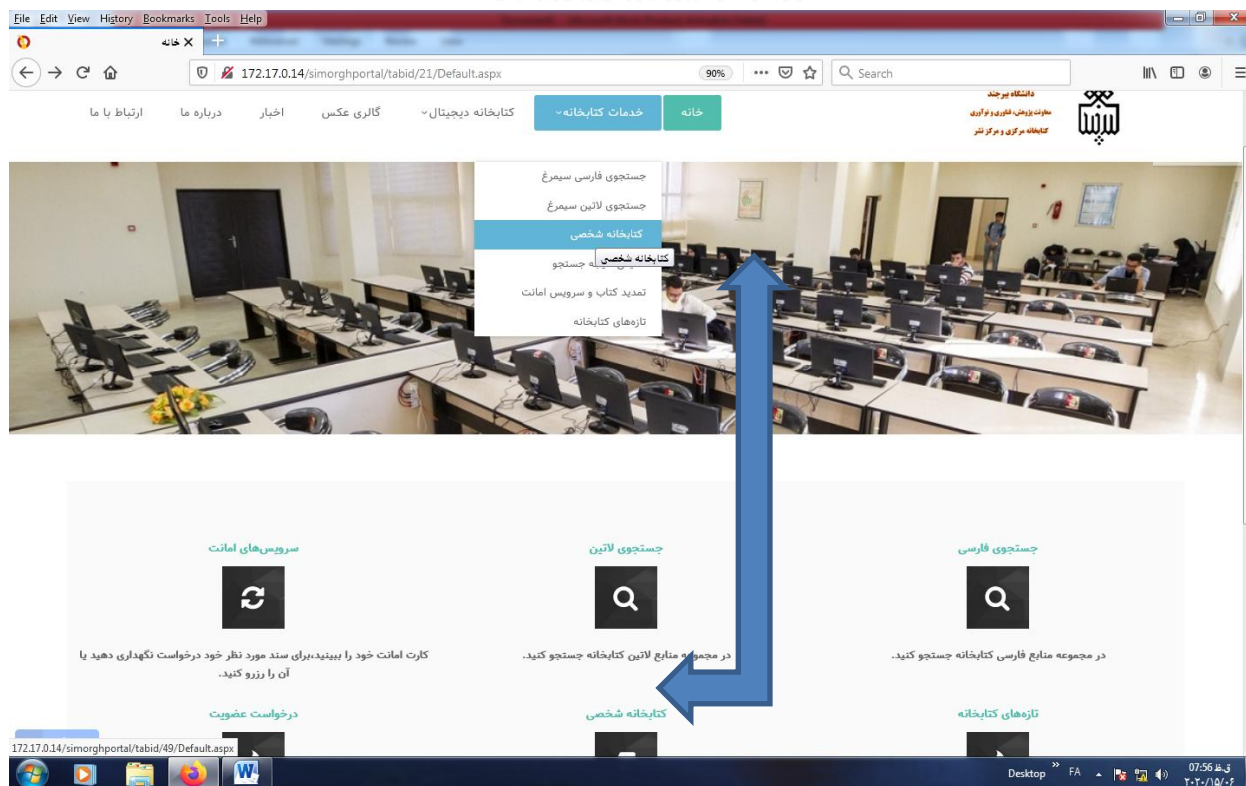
File Edit View History Bookmarks Tools Help

خانه ×

172.17.0.14/simorghportal/tabid/21/Default.aspx 90% ··· Search

دانشگاه بیرجند
معاونت پژوهش، فناوری و نوآوری
کتابخانه مرکزی و مرکز نشر

خانه خدمات کتابخانه کتابخانه دیجیتال گالری عکس اخبار درباره ما ارتباط با ما

جستجوی فارسی سیمرغ
جستجوی لاتین سیمرغ
کتابخانه شخصی
کتابخانه شخصی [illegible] جستجو
تمدید کتاب و سرویس امانت
تازه‌های کتابخانه

جستجوی فارسی
در مجموعه منابع فارسی کتابخانه جستجو کنید.

جستجوی لاتین
در مجموعه منابع لاتین کتابخانه جستجو کنید.

سرویس‌های امانت
کارت امانت خود را ببینید،برای سند مورد نظر خود درخواست نگهداری دهید یا آن را رزرو کنید.

تازه‌های کتابخانه

کتابخانه شخصی

درخواست عضویت

172.17.0.14/simorghportal/tabid/49/Default.aspx

Desktop FA 07:56 ق.ظ ۲۰۲۰/۱۵/۰۶